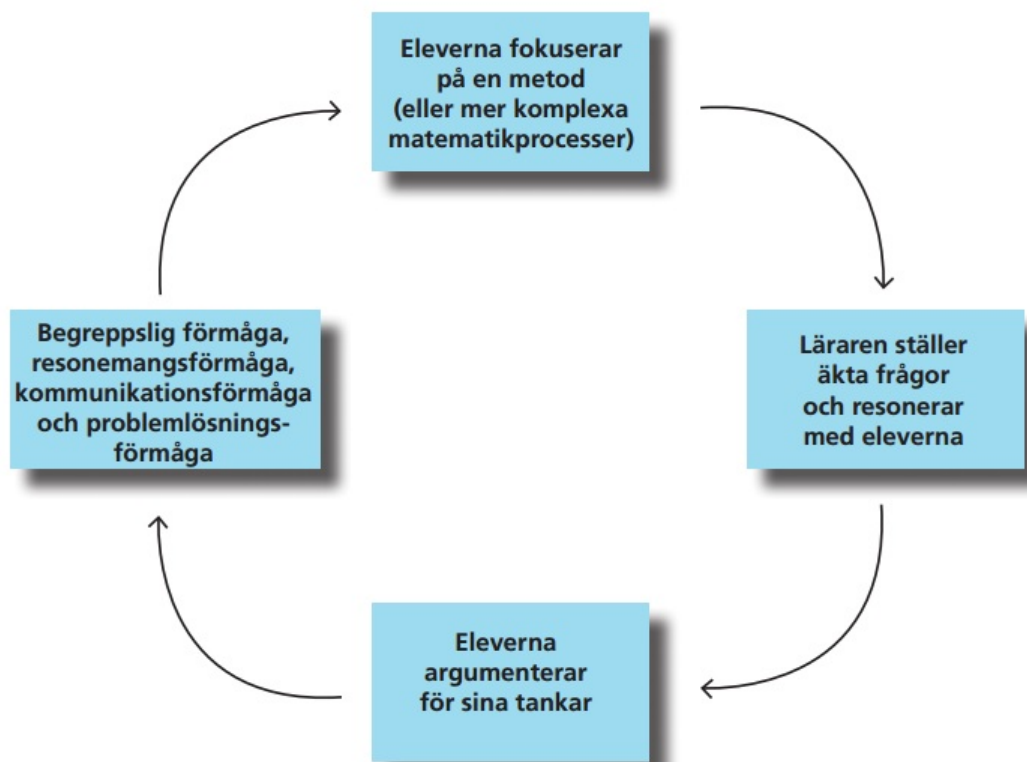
Eleverna fokuserar på en metod (eller mer komplexa matematikprocesser)

Läraren ställer äkta frågor och resonerar med eleverna

Eleverna argumenterar för sina tankar

Begreppslig förmåga, resonemangsförmåga, kommunikationsförmåga och problemlösningsförmåga